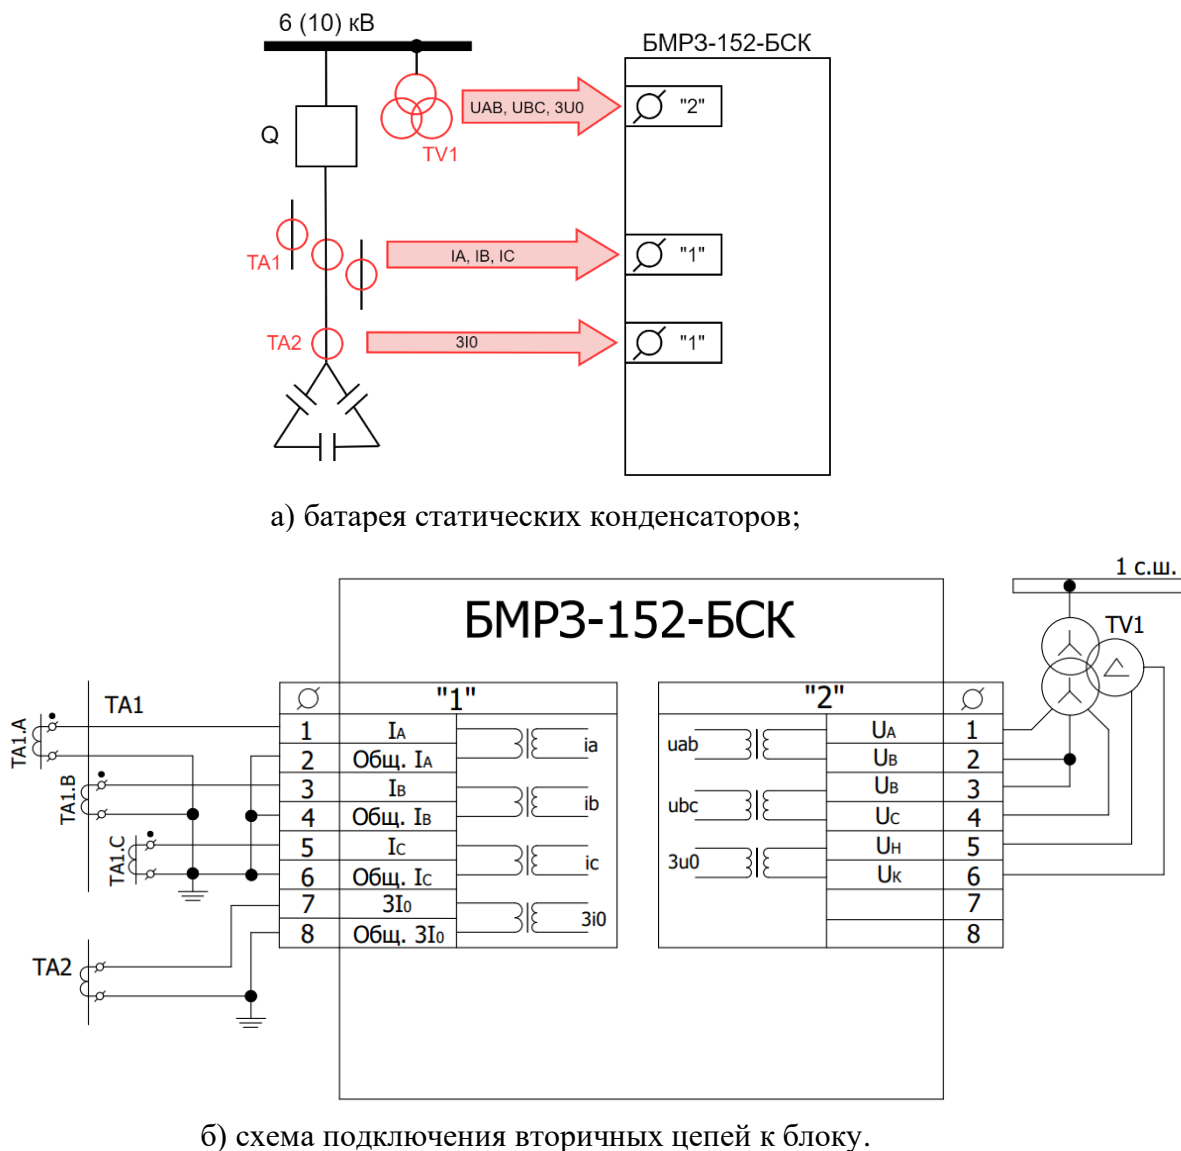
6 (10) кВ

БМРЗ-152-БСК

Q

UAB, UBC, 3U0

"2"

TV1

TA1

IA, IB, IC

"1"

TA2

3I0

"1"

а) батарея статических конденсаторов;

1 с.ш.

БМРЗ-152-БСК

TV1

TA1

TA1.A

TA1.B

TA1.C

TA2

| | "1" | |
|---|---|---|
| 1 | $I_A$ | ia |
| 2 | Общ. $I_A$ | |
| 3 | $I_B$ | ib |
| 4 | Общ. $I_B$ | |
| 5 | $I_C$ | ic |
| 6 | Общ. $I_C$ | |
| 7 | $3I_0$ | 3i0 |
| 8 | Общ. $3I_0$ | |

| | "2" | |
|---|---|---|
| uab | $U_A$ | 1 |
| | $U_B$ | 2 |
| ubc | $U_B$ | 3 |
| | $U_C$ | 4 |
| 3u0 | $U_H$ | 5 |
| | $U_K$ | 6 |
| | | 7 |
| | | 8 |

б) схема подключения вторичных цепей к блоку.